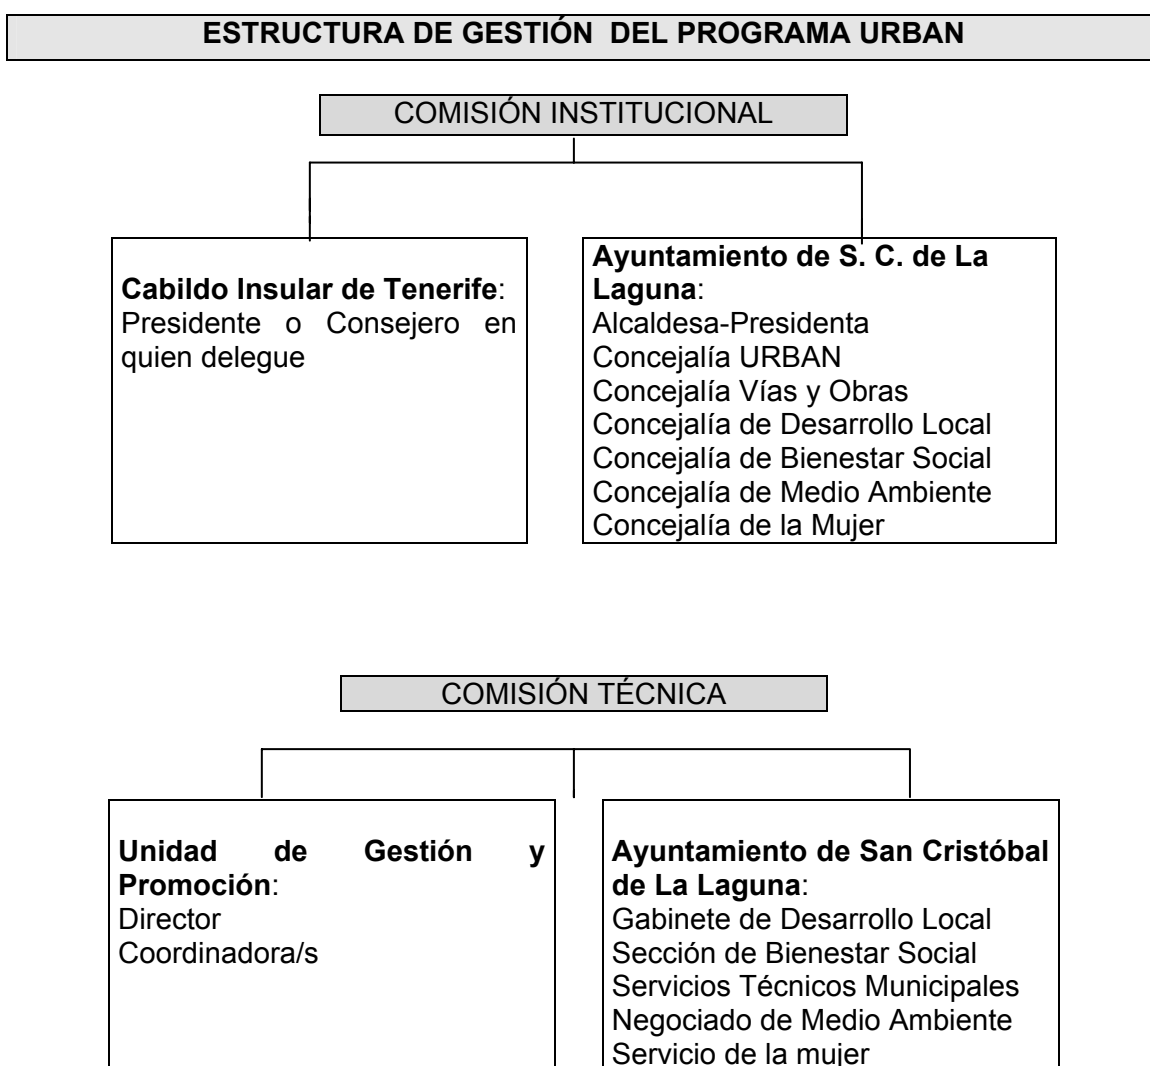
ESTRUCTURA DE GESTIÓN DEL PROGRAMA URBAN

COMISIÓN INSTITUCIONAL

**Cabildo Insular de Tenerife**:
Presidente o Consejero en quien delegue

**Ayuntamiento de S. C. de La Laguna**:
Alcaldesa-Presidenta
Concejalía URBAN
Concejalía Vías y Obras
Concejalía de Desarrollo Local
Concejalía de Bienestar Social
Concejalía de Medio Ambiente
Concejalía de la Mujer

COMISIÓN TÉCNICA

**Unidad de Gestión y Promoción**:
Director
Coordinadora/s

**Ayuntamiento de San Cristóbal de La Laguna**:
Gabinete de Desarrollo Local
Sección de Bienestar Social
Servicios Técnicos Municipales
Negociado de Medio Ambiente
Servicio de la mujer